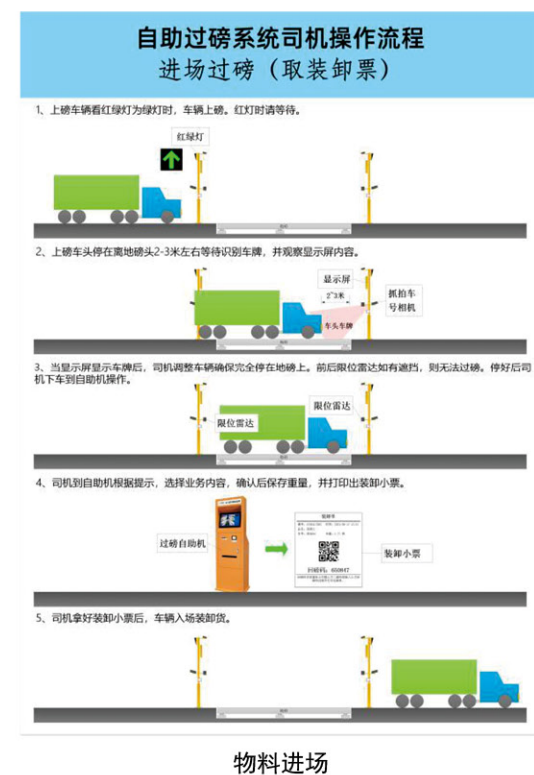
自助过磅系统司机操作流程
进场过磅（取装卸票）

1、上磅车辆看红绿灯为绿灯时，车辆上磅。红灯时请等待。

红绿灯

2、上磅车头停在离地磅头2-3米左右等待识别车牌，并观察显示屏内容。

显示屏
2~3米
抓拍车号相机
车头车牌

3、当显示屏显示车牌后，司机调整车辆确保完全停在地磅上。前后限位雷达如有遮挡，则无法过磅。停好后司机下车到自助机操作。

限位雷达
限位雷达

4、司机到自助机根据提示，选择业务内容，确认后保存重量，并打印出装卸小票。

过磅自助机
装卸小票
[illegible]

5、司机拿好装卸小票后，车辆入场装卸货。

物料进场